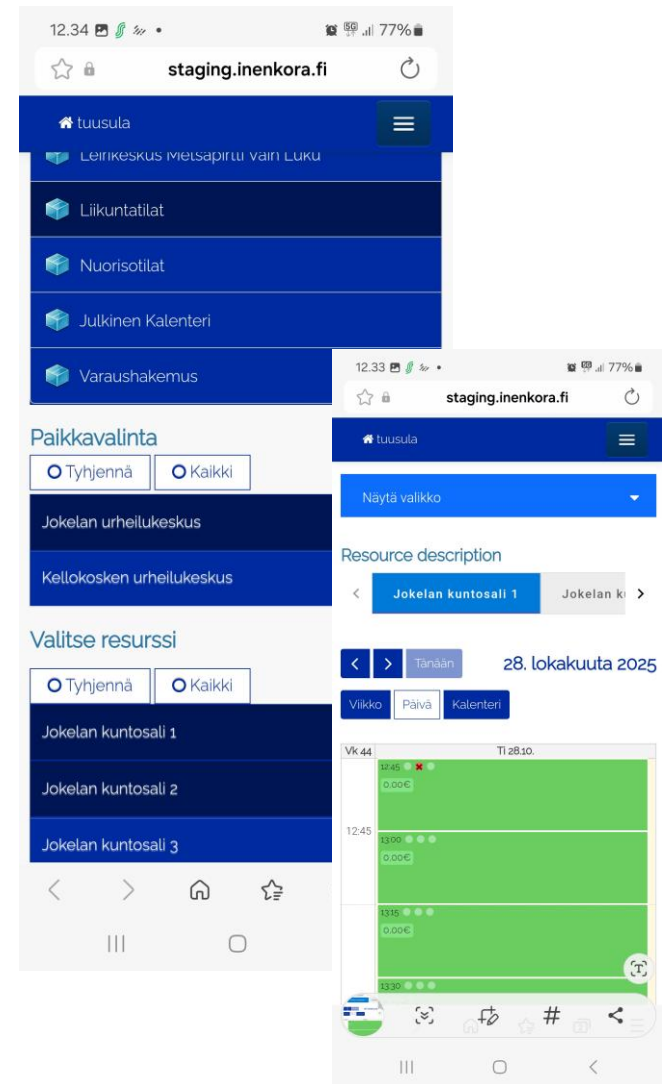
12.34 77%

staging.inenkora.fi

tuusula

Leirikeskus Metsäpirtti Vain Luku

Liikuntatilat

Nuorisotilat

Julkinen Kalenteri

Varaushakemus

Paikkavalinta

Tyhjennä Kaikki

Jokelan urheilukeskus

Kellokosken urheilukeskus

Valitse resurssi

Tyhjennä Kaikki

Jokelan kuntosali 1

Jokelan kuntosali 2

Jokelan kuntosali 3

12.33 77%

staging.inenkora.fi

tuusula

Näytä valikko

Resource description

Jokelan kuntosali 1

Jokelan k

Tänään

28. lokakuuta 2025

Viikko Päivä Kalenteri

| Vk 44 | Ti 28.10. |
|---|---|
| | 12:45 0,00€ |
| 12:45 | 13:00 0,00€ |
| | 13:15 0,00€ |
| | 13:30 |